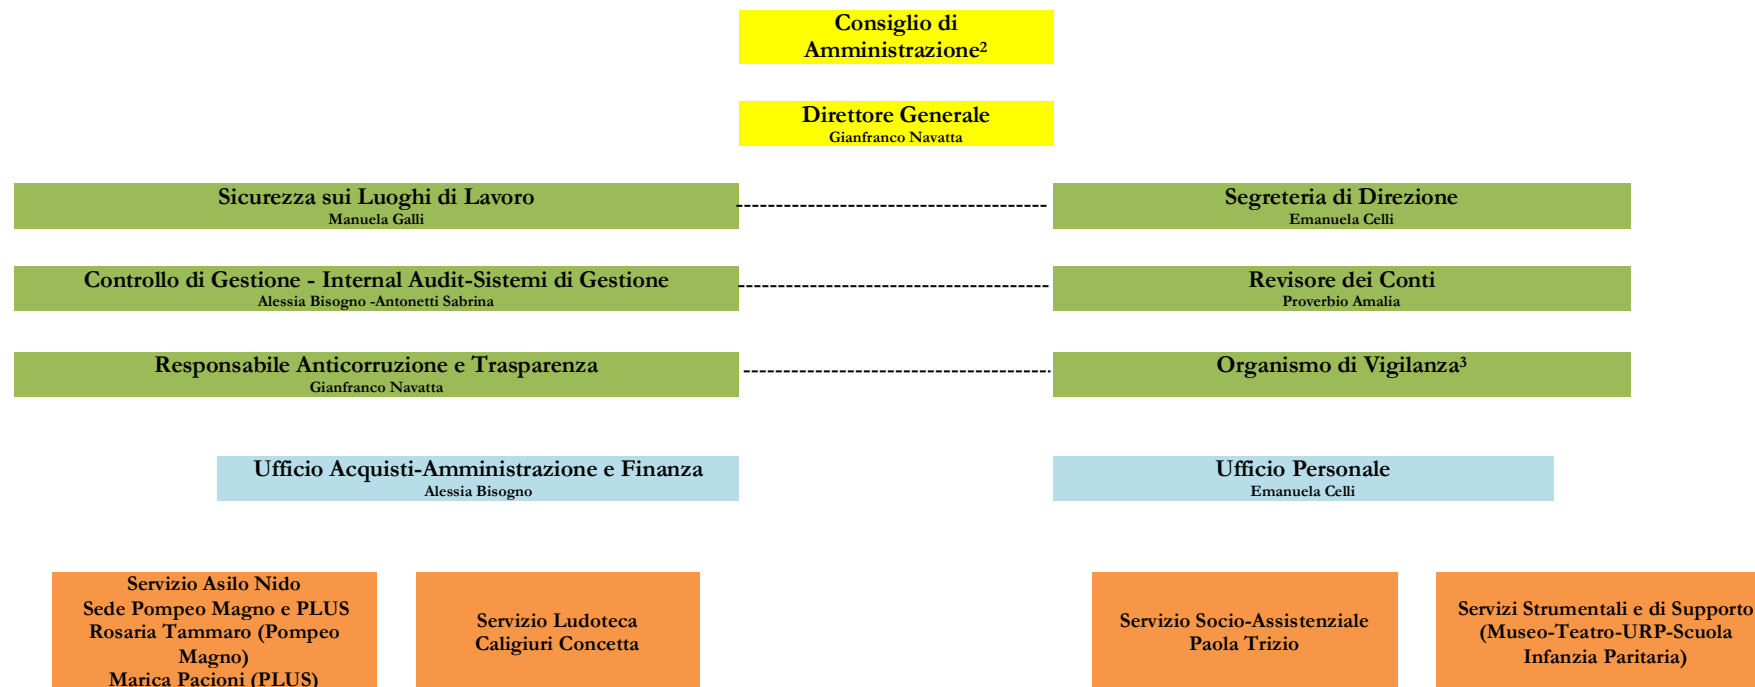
Consiglio di Amministrazione²

Direttore Generale
Gianfranco Navatta

Sicurezza sui Luoghi di Lavoro
Manuela Galli

Segreteria di Direzione
Emanuela Celli

Controllo di Gestione - Internal Audit-Sistemi di Gestione
Alessia Bisogno -Antonetti Sabrina

Revisore dei Conti
Proverbio Amalia

Responsabile Anticorruzione e Trasparenza
Gianfranco Navatta

Organismo di Vigilanza³

Ufficio Acquisti-Amministrazione e Finanza
Alessia Bisogno

Ufficio Personale
Emanuela Celli

Servizio Asilo Nido
Sede Pompeo Magno e PLUS
Rosaria Tammaro (Pompeo Magno)
Marica Pacioni (PLUS)

Servizio Ludoteca
Caligiuri Concetta

Servizio Socio-Assistenziale
Paola Trizio

Servizi Strumentali e di Supporto
(Museo-Teatro-URP-Scuola Infanzia Paritaria)